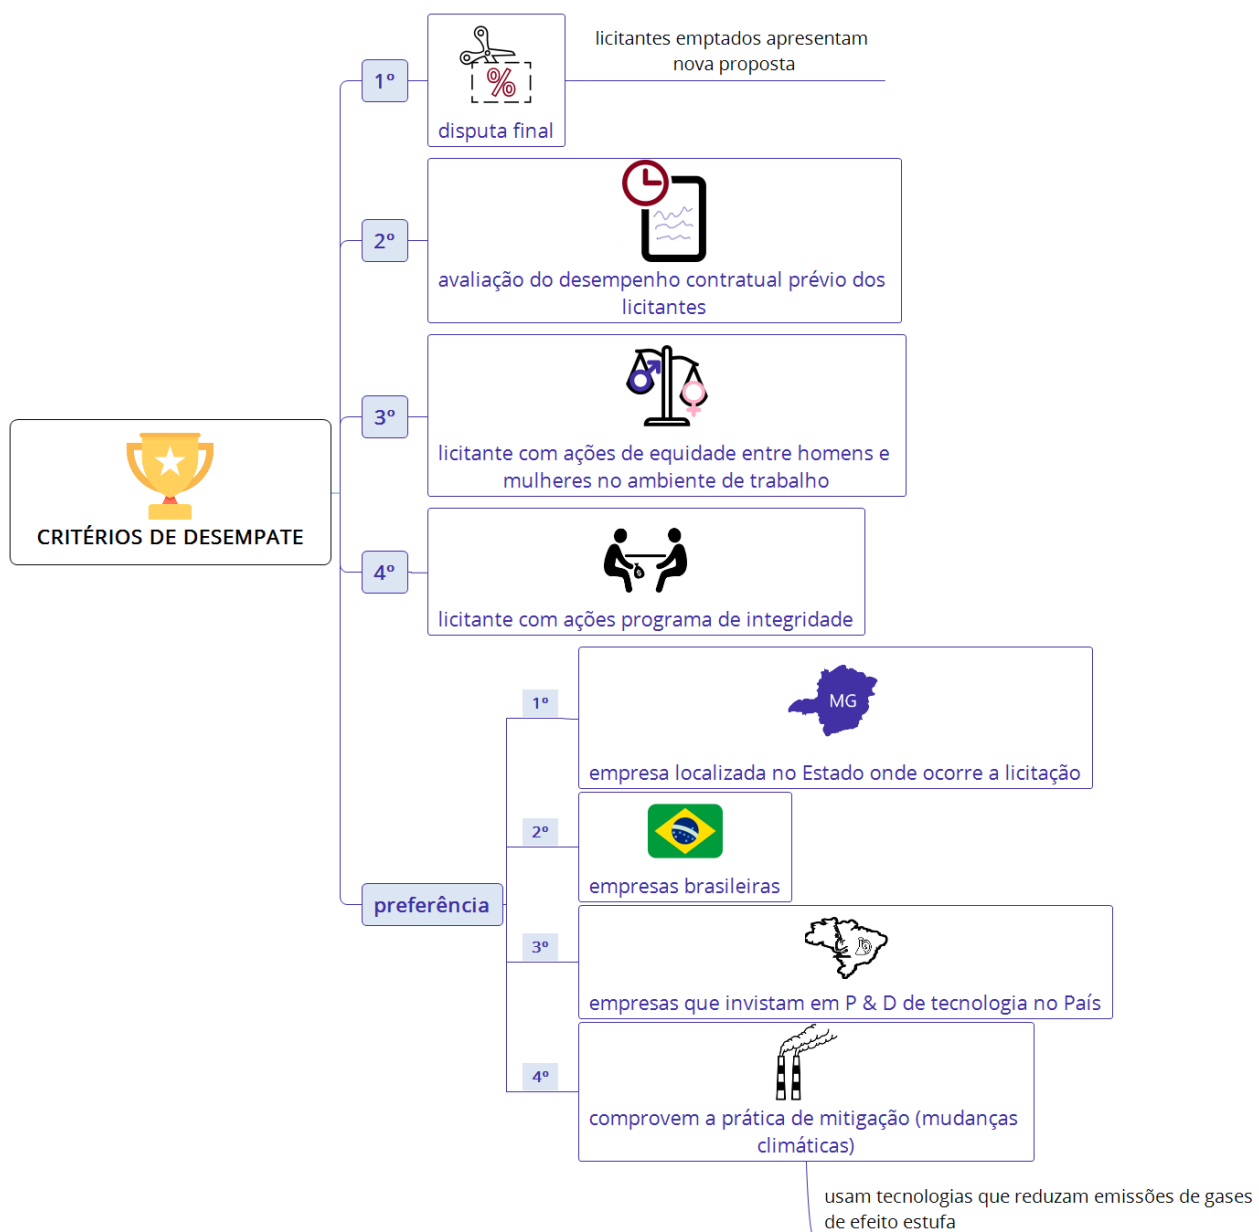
CRITÉRIOS DE DESEMPATE

1º

%

disputa final

licitantes emptados apresentam nova proposta

2º

avaliação do desempenho contratual prévio dos licitantes

3º

licitante com ações de equidade entre homens e mulheres no ambiente de trabalho

4º

licitante com ações programa de integridade

preferência

1º

MG

empresa localizada no Estado onde ocorre a licitação

2º

empresas brasileiras

3º

empresas que invistam em P & D de tecnologia no País

4º

comprovem a prática de mitigação (mudanças climáticas)

usam tecnologias que reduzam emissões de gases de efeito estufa